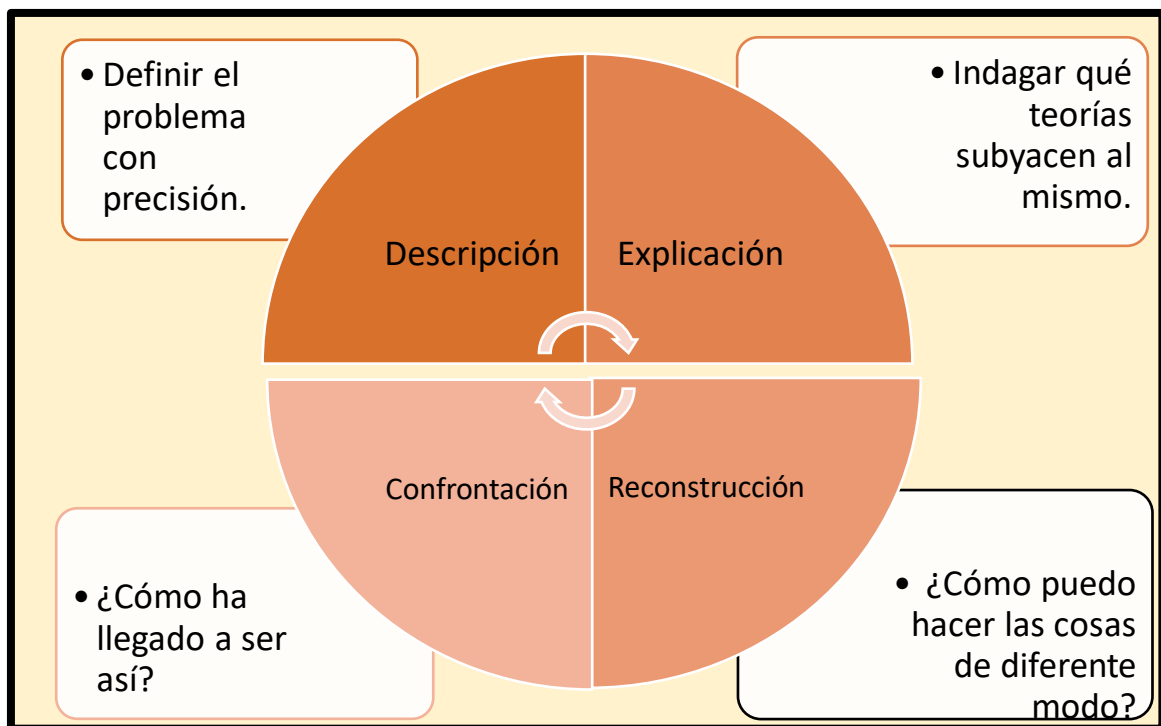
• Definir el problema con precisión.

• Indagar qué teorías subyacen al mismo.

Descripción

Explicación

Confrontación

Reconstrucción

• ¿Cómo ha llegado a ser así?

• ¿Cómo puedo hacer las cosas de diferente modo?